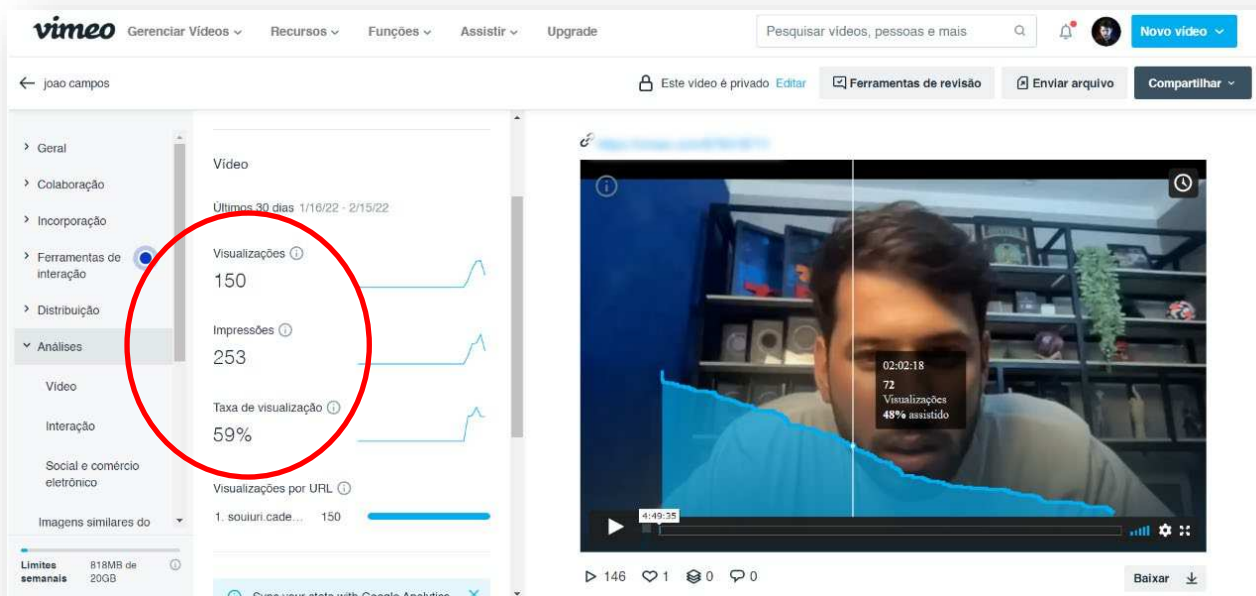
vimeo Gerenciar Vídeos ⌄ Recursos ⌄ Funções ⌄ Assistir ⌄ Upgrade

Pesquisar vídeos, pessoas e mais

Novo vídeo ⌄

← joao campos

Este vídeo é privado Editar

Ferramentas de revisão

Enviar arquivo

Compartilhar ⌄

› Geral
› Colaboração
› Incorporação
› Ferramentas de interação
› Distribuição
⌄ Análises
Vídeo
Interação
Social e comércio eletrônico
Imagens similares do

Limites semanais 818MB de 20GB

Vídeo

Últimos 30 dias 1/16/22 - 2/15/22

Visualizações
150

Impressões
253

Taxa de visualização
59%

Visualizações por URL
1. souiuri.cade... 150

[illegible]

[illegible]

02:02:18
72
Visualizações
48% assistido

4:49:35

146 1 0 0

Baixar